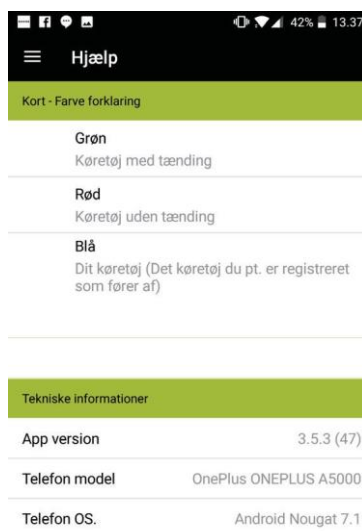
42% 13.37

Hjælp

Kort - Farve forklaring

Grøn
Køretøj med tænding

Rød
Køretøj uden tænding

Blå
Dit køretøj (Det køretøj du pt. er registreret som fører af)

Tekniske informationer

| | |
|---|---|
| App version | 3.5.3 (47) |
| Telefon model | OnePlus ONEPLUS A5000 |
| Telefon OS. | Android Nougat 7.1 |